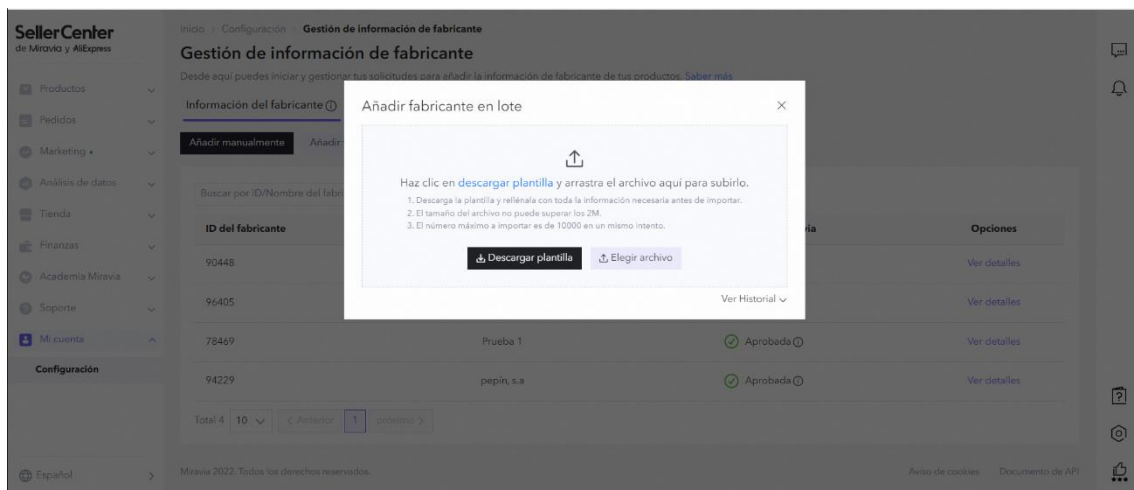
SellerCenter
de Miravia y AliExpress

Productos
Pedidos
Marketing
Análisis de datos
Tienda
Finanzas
Academia Miravia
Soporte
Mi cuenta
Configuración

Español

Inicio > Configuración > Gestión de información de fabricante

Gestión de información de fabricante

Desde aquí puedes iniciar y gestionar tus solicitudes para añadir la información de fabricante de tus productos. Saber más

Información del fabricante

Añadir manualmente Añadir

Buscar por ID/Nombre del fabri

| ID del fabricante | | ia | Opciones |
|---|---|---|---|
| 90448 | | | Ver detalles |
| 96405 | | | Ver detalles |
| 78469 | Prueba 1 | Aprobada | Ver detalles |
| 94229 | pepin, s.a | Aprobada | Ver detalles |

Total 4 10 < Anterior 1 próximo >

Añadir fabricante en lote

Haz clic en descargar plantilla y arrastra el archivo aquí para subirlo.

1. Descarga la plantilla y rellénala con toda la información necesaria antes de importar.
2. El tamaño del archivo no puede superar los 2M.
3. El número máximo a importar es de 10000 en un mismo intento.

Descargar plantilla Elegir archivo

Ver Historial

Miravia 2022. Todos los derechos reservados.

Aviso de cookies Documento de API